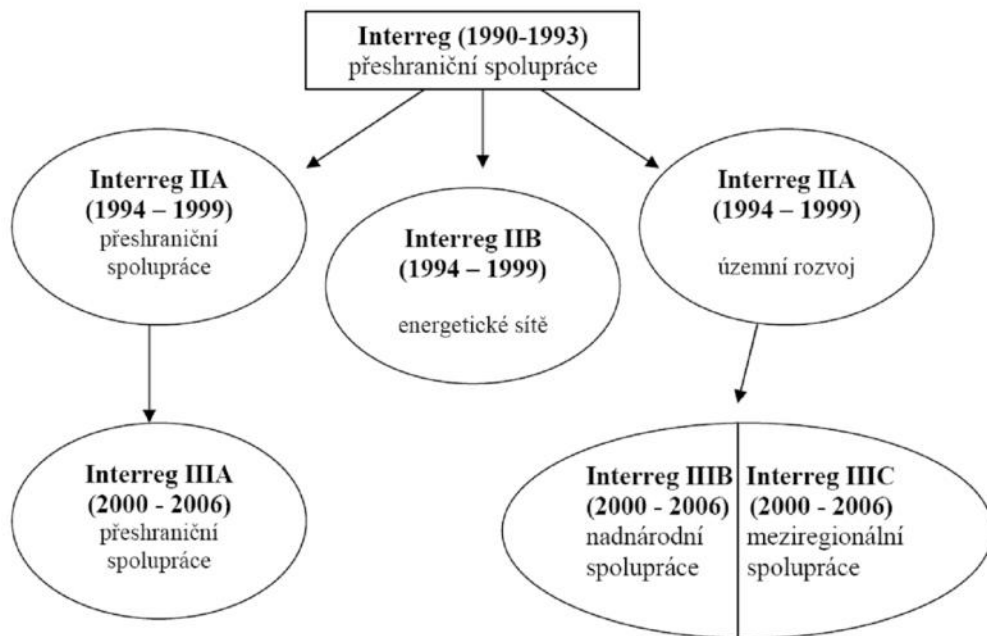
Interreg (1990-1993)
přeshraniční spolupráce

Interreg IIA
(1994 – 1999)
přeshraniční spolupráce

Interreg IIB
(1994 – 1999)
energetické sítě

Interreg IIA
(1994 – 1999)
územní rozvoj

Interreg IIIA
(2000 - 2006)
přeshraniční spolupráce

Interreg IIIB
(2000 - 2006)
nadnárodní spolupráce

Interreg IIIC
(2000 - 2006)
meziregionální spolupráce